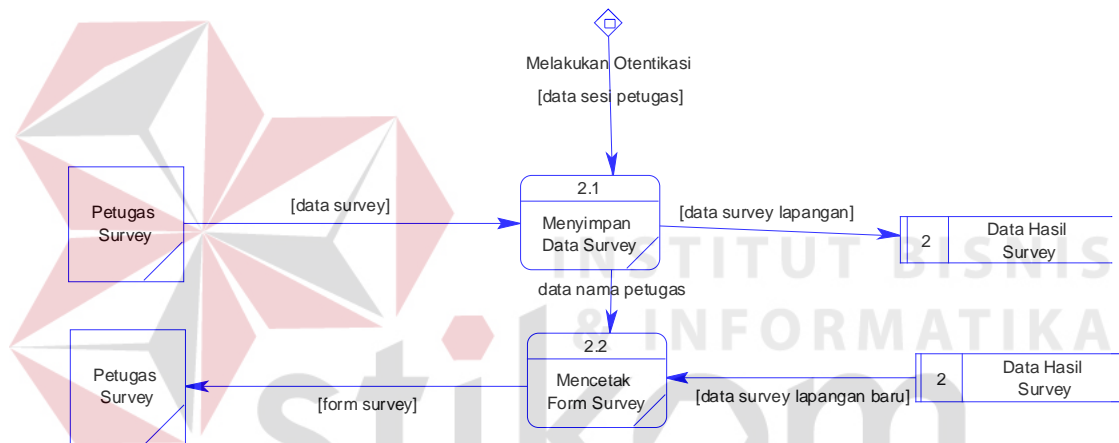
Melakukan Otentikasi

[data sesi petugas]

Petugas Survey

[data survey]

2.1

Menyimpan Data Survey

[data survey lapangan]

2

Data Hasil Survey

INSTITUT BISNIS

data nama petugas

& INFORMATIKA

Petugas Survey

2.2

Mencetak Form Survey

2

Data Hasil Survey

[form survey]

[data survey lapangan baru]

stikom